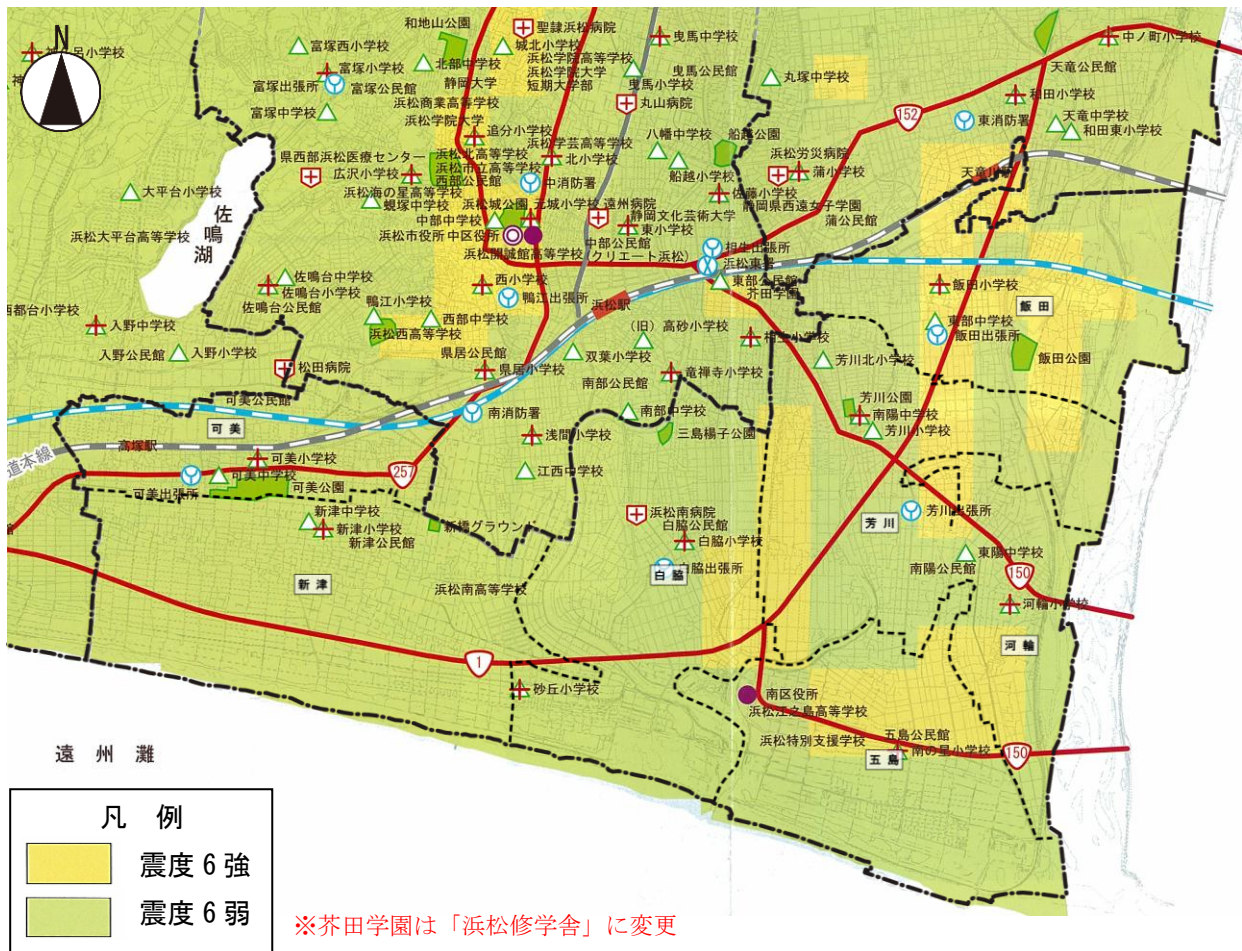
N
神
小学校
富塚西小学校
富塚小学校
富塚出張所
富塚公民館
富塚中学校
和地山公園
聖隷浜松病院
城北小学校
北部中学校
浜松学院高等学校
浜松学院大学
静岡大学
短期大学部
浜松商業高等学校
浜松学院大学
曳馬中学校
曳馬公民館
曳馬小学校
丸山病院
丸塚中学校
中ノ町小学校
天竜公民館
和田小学校
152
東消防署
天竜中学校
和田東小学校
追分小学校
浜松学芸高等学校
北小学校
八幡中学校
船越公園
県西部浜松医療センター
浜松北高等学校
浜松市立高等学校
西部公民館
広沢小学校
浜松海の星高等学校
蜆塚中学校
中消防署
浜松城公園
元城小学校
遠州病院
中部中学校
静岡文化芸術大学
東小学校
浜松労災病院
蒲小学校
船越小学校
佐藤小学校
県西遠女子学園
蒲公民館
天竜川駅
大平台小学校
佐鳴湖
浜松大平台高等学校
浜松市役所
中区役所
浜松開誠館高等学校
中部公民館
(クリエート浜松)
相生出張所
浜松東署
東部公民館
芥田学園
西小学校
鴨江出張所
浜松駅
佐鳴台中学校
佐鳴台小学校
佐鳴台公民館
鴨江小学校
西部中学校
浜松西高等学校
西都台小学校
入野中学校
入野公民館
入野小学校
県居公民館
(旧)高砂小学校
相生小学校
双葉小学校
芳川北小学校
飯田小学校
東部中学校
飯田出張所
飯田
飯田公園
松田病院
県居小学校
竜禅寺小学校
南部公民館
可美公民館
南消防署
南部中学校
芳川公園
南陽中学校
芳川小学校
可美
高塚駅
三島楊子公園
浅間小学校
道本線
可美小学校
可美中学校
257
江西中学校
可美出張所
可美公園
新津中学校
新津小学校
新津公民館
新橋グラウンド
浜松南病院
白脇公民館
白脇小学校
白脇出張所
白脇
芳川
芳川出張所
東陽中学校
南陽公民館
150
河輪小学校
新津
浜松南高等学校
河輪
1
砂丘小学校
南区役所
浜松江之島高等学校
浜松特別支援学校
五島公民館
南の星小学校
五島
150
遠州灘
凡例
震度6強
震度6弱
※芥田学園は「浜松修学舎」に変更